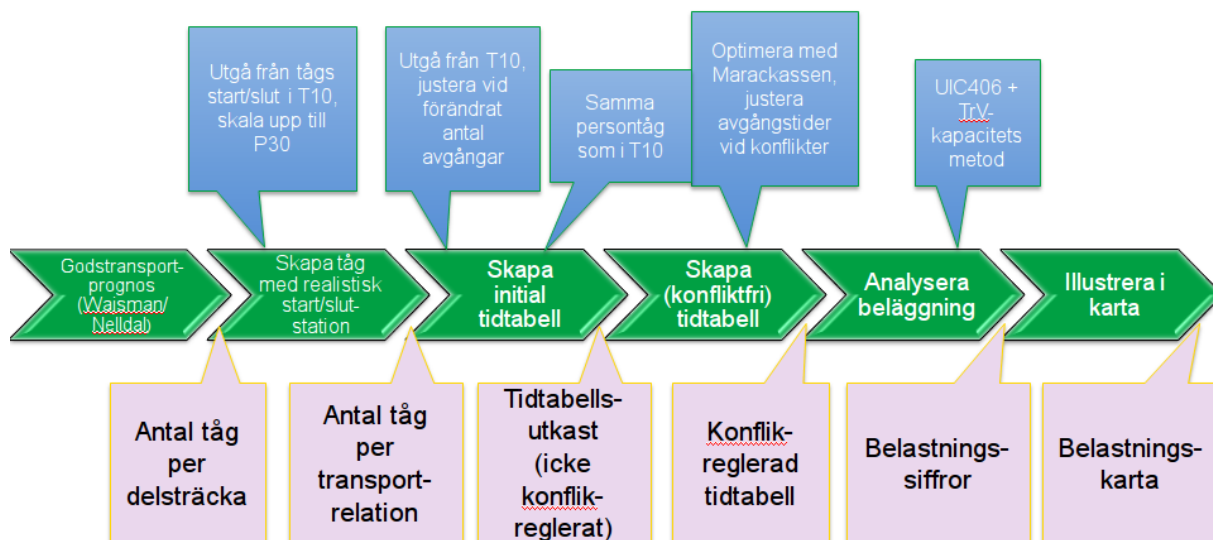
Utgå från tågs start/slut i T10, skala upp till P30

Utgå från T10, justera vid förändrat antal avgångar

Samma persontåg som i T10

Optimera med Marackassen, justera avgångstider vid konflikter

UIC406 + TrV-kapacitets metod

Godstransport-prognos (Waisman/ Nelldal)

Skapa tåg med realistisk start/slut-station

Skapa initial tidtabell

Skapa (konfliktfri) tidtabell

Analysera beläggning

Illustrera i karta

Antal tåg per delsträcka

Antal tåg per transport-relation

Tidtabells-utkast (icke konflik-reglerat)

Konflik-reglerad tidtabell

Belastnings-siffror

Belastnings-karta